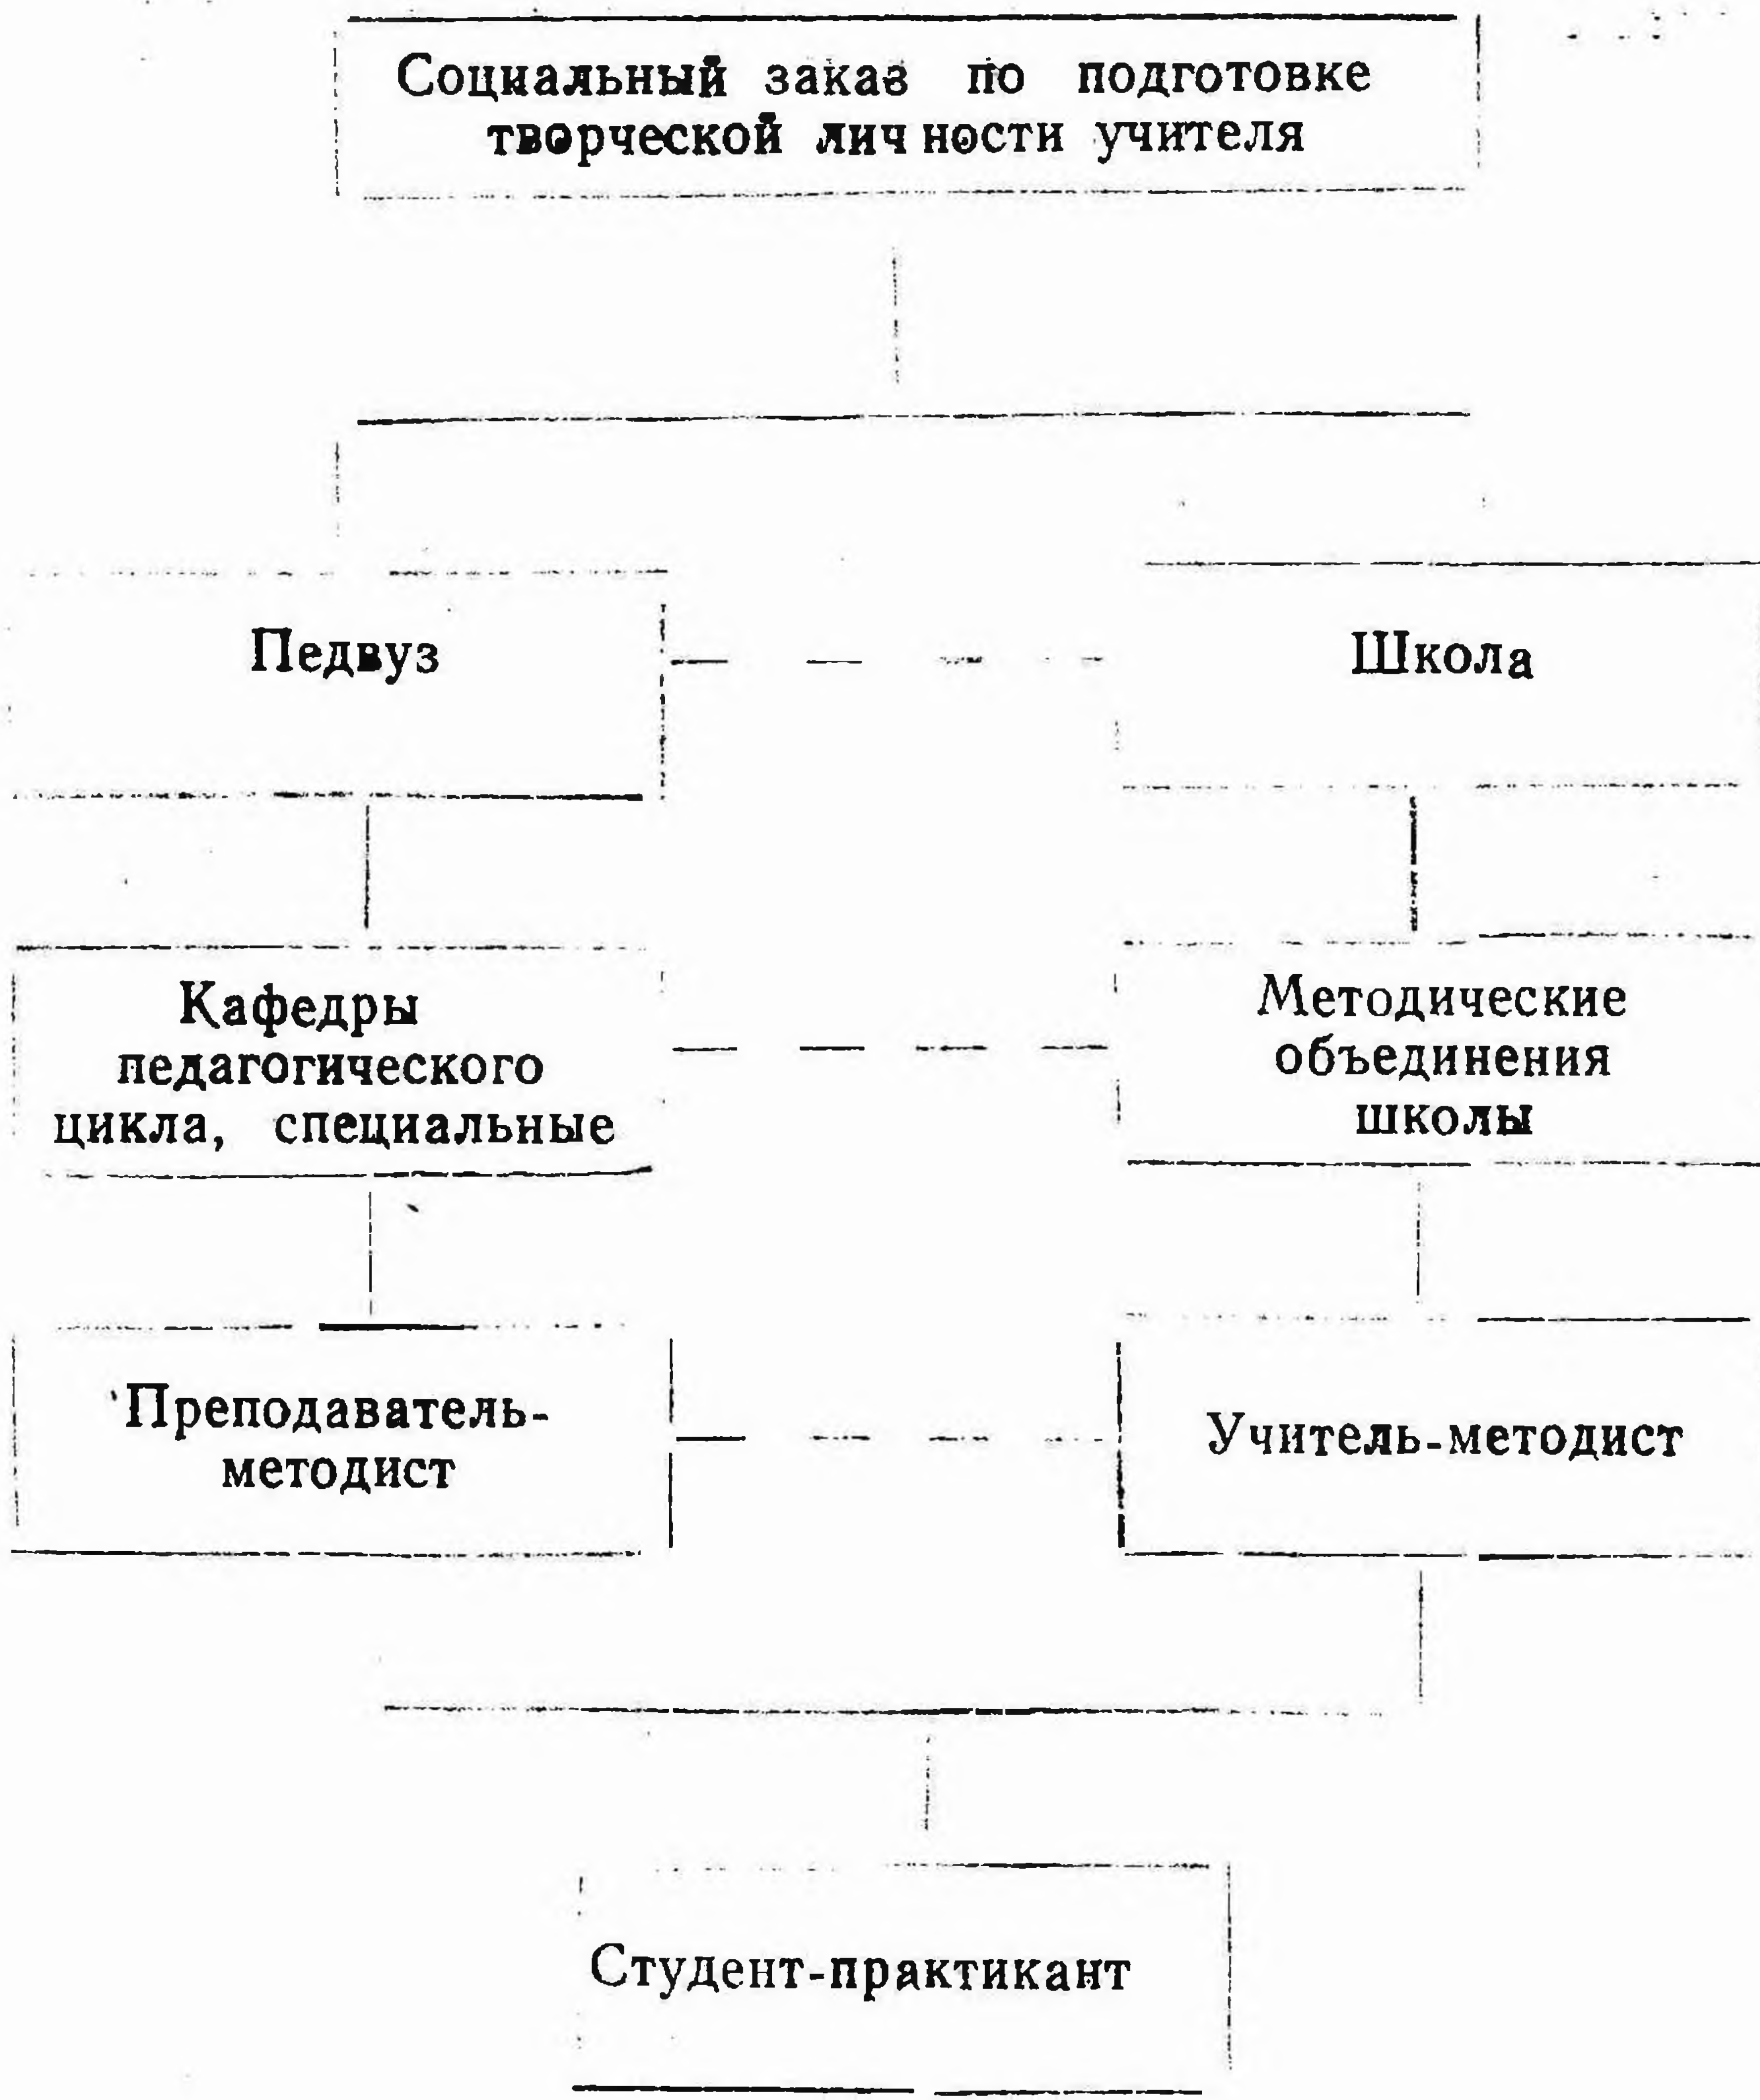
Социальный заказ по подготовке творческой личности учителя

Педвуз

Школа

Кафедры педагогического цикла, специальные

Методические объединения школы

Преподаватель-методист

Учитель-методист

Студент-практикант